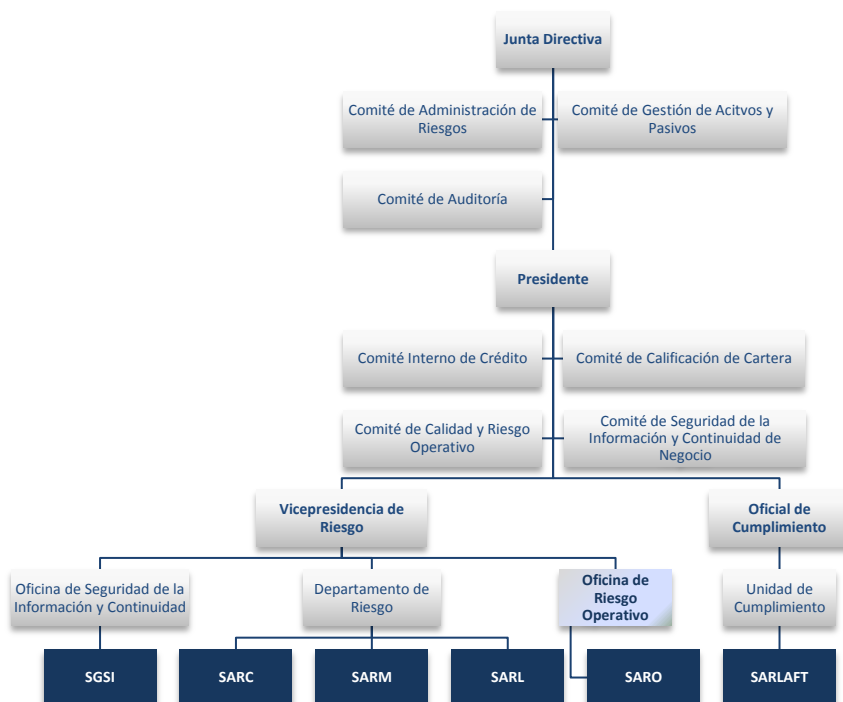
Junta Directiva

Comité de Administración de Riesgos

Comité de Gestión de Acitvos y Pasivos

Comité de Auditoría

Presidente

Comité Interno de Crédito

Comité de Calificación de Cartera

Comité de Calidad y Riesgo Operativo

Comité de Seguridad de la Información y Continuidad de Negocio

Vicepresidencia de Riesgo

Oficial de Cumplimiento

Oficina de Seguridad de la Información y Continuidad

Departamento de Riesgo

Oficina de Riesgo Operativo

Unidad de Cumplimiento

SGSI

SARC

SARM

SARL

SARO

SARLAFT